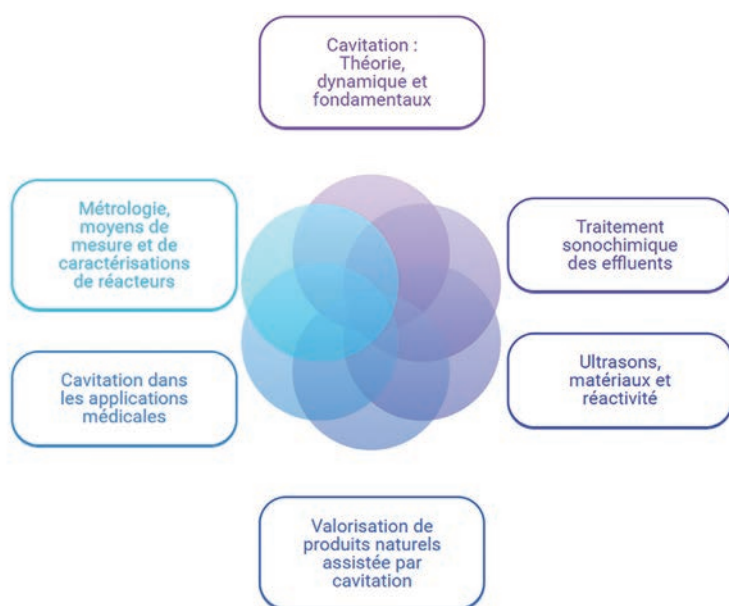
Cavitation : Théorie, dynamique et fondamentaux

Métrologie, moyens de mesure et de caractérisations de réacteurs

Traitement sonochimique des effluents

Cavitation dans les applications médicales

Ultrasons, matériaux et réactivité

Valorisation de produits naturels assistée par cavitation